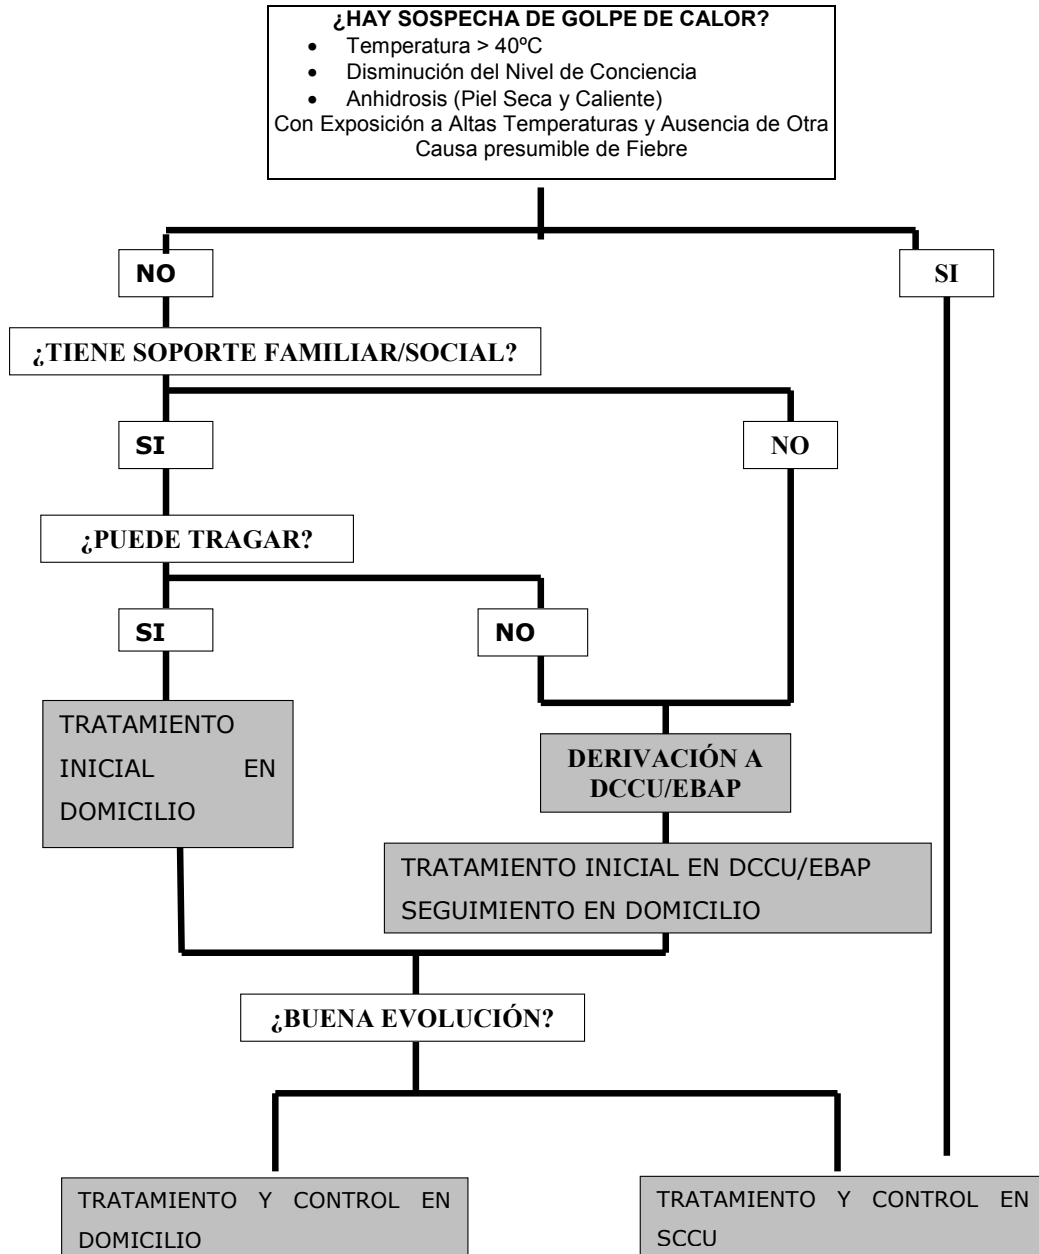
**¿HAY SOSPECHA DE GOLPE DE CALOR?**

- Temperatura > 40ºC
- Disminución del Nivel de Conciencia
- Anhidrosis (Piel Seca y Caliente)

Con Exposición a Altas Temperaturas y Ausencia de Otra Causa presumible de Fiebre

NO

SI

¿TIENE SOPORTE FAMILIAR/SOCIAL?

SI

NO

¿PUEDE TRAGAR?

SI

NO

TRATAMIENTO INICIAL EN DOMICILIO

DERIVACIÓN A DCCU/EBAP

TRATAMIENTO INICIAL EN DCCU/EBAP
SEGUIMIENTO EN DOMICILIO

¿BUENA EVOLUCIÓN?

TRATAMIENTO Y CONTROL EN DOMICILIO

TRATAMIENTO Y CONTROL EN SCCU